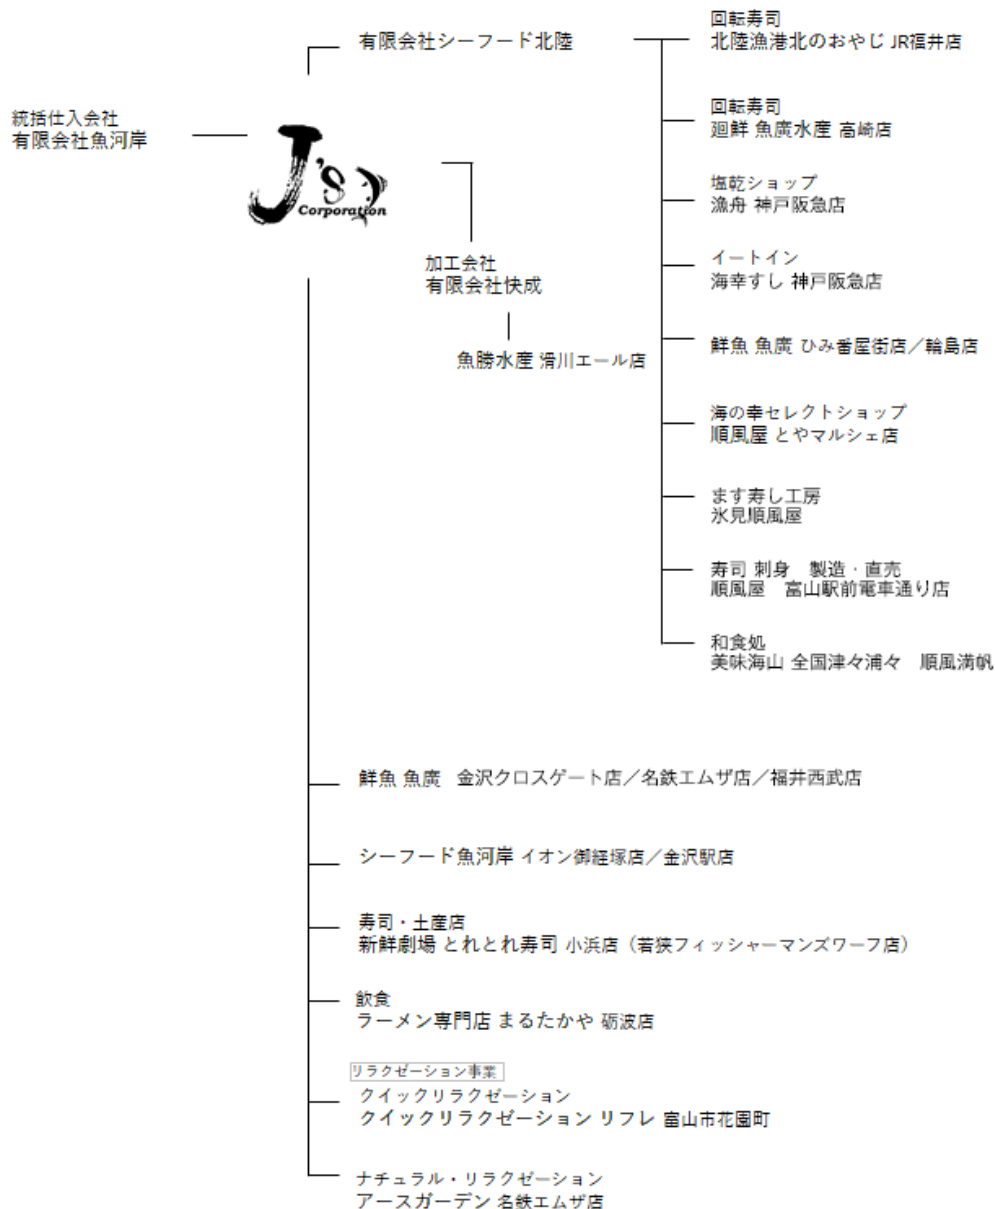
統括仕入会社
有限会社魚河岸

J's
Corporation

有限会社シーフード北陸

回転寿司
北陸漁港北のおやじ JR福井店

回転寿司
廻鮮 魚廣水産 高崎店

塩乾ショップ
漁舟 神戸阪急店

イートイン
海幸すし 神戸阪急店

鮮魚 魚廣 ひみ番屋街店／輪島店

海の幸セレクトショップ
順風屋 とやマルシェ店

ます寿し工房
氷見順風屋

寿司 刺身 製造・直売
順風屋 富山駅前電車通り店

和食処
美味海山 全国津々浦々 順風満帆

加工会社
有限会社快成

魚勝水産 滑川エール店

鮮魚 魚廣 金沢クロスゲート店／名鉄エムザ店／福井西武店

シーフード魚河岸 イオン御経塚店／金沢駅店

寿司・土産店
新鮮劇場 とれとれ寿司 小浜店（若狭フィッシャーマンズワーフ店）

飲食
ラーメン専門店 まるたかや 砺波店

リラクゼーション事業

クイックリラクゼーション
クイックリラクゼーション リフレ 富山市花園町

ナチュラル・リラクゼーション
アースガーデン 名鉄エムザ店